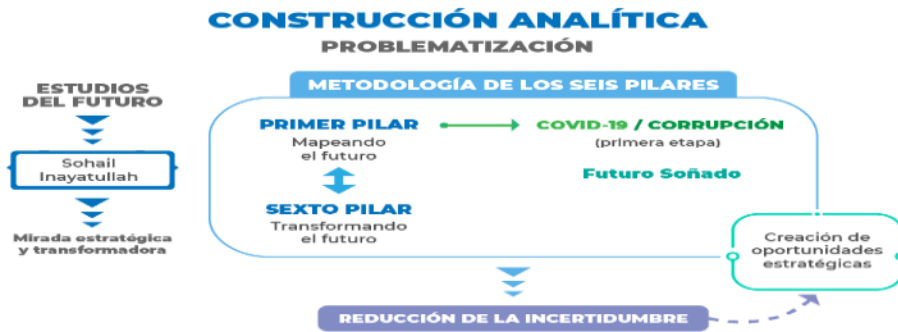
CONSTRUCCIÓN ANALÍTICA
PROBLEMATIZACIÓN

ESTUDIOS DEL FUTURO

Sohail Inayatullah

Mirada estratégica y transformadora

METODOLOGÍA DE LOS SEIS PILARES

PRIMER PILAR
Mapeando el futuro

SEXTO PILAR
Transformando el futuro

COVID-19 / CORRUPCIÓN
(primera etapa)

Futuro Soñado

Creación de oportunidades estratégicas

REDUCCIÓN DE LA INCERTIDUMBRE